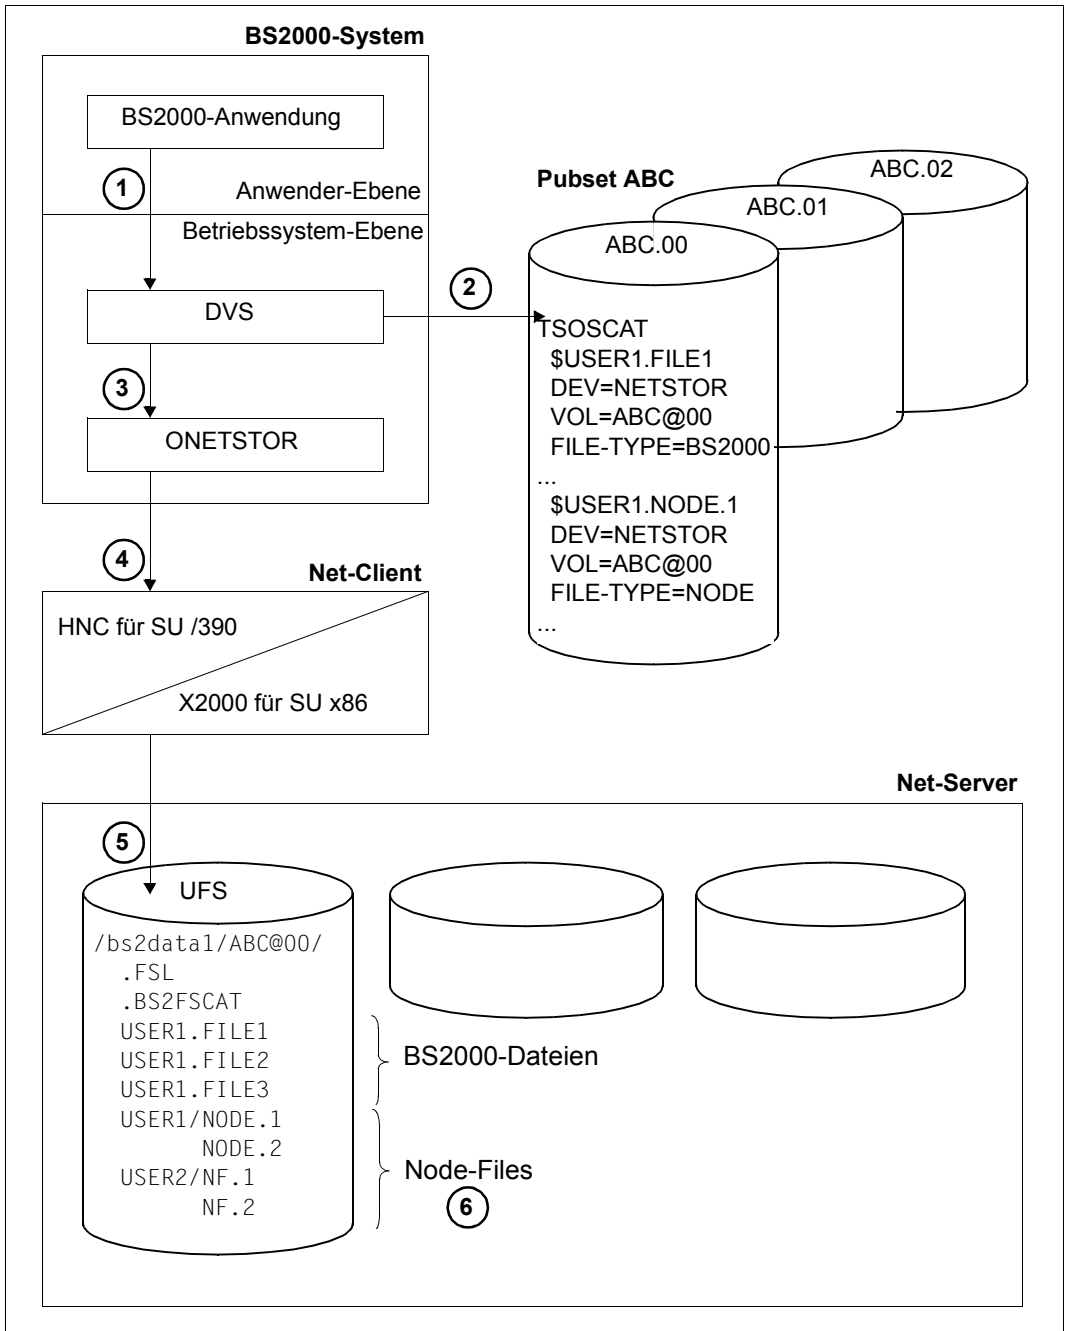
BS2000-System

BS2000-Anwendung

1

Anwender-Ebene

Betriebssystem-Ebene

DVS

3

ONETSTOR

2

Pubset ABC

ABC.02

ABC.01

ABC.00

TSOSCAT
$USER1.FILE1
DEV=NETSTOR
VOL=ABC@00
FILE-TYPE=BS2000
...
$USER1.NODE.1
DEV=NETSTOR
VOL=ABC@00
FILE-TYPE=NODE
...

4

Net-Client

HNC für SU /390

X2000 für SU x86

Net-Server

5

UFS

/bs2data1/ABC@00/
.FSL
.BS2FSCAT
USER1.FILE1
USER1.FILE2
USER1.FILE3
USER1/NODE.1
NODE.2
USER2/NF.1
NF.2

BS2000-Dateien

Node-Files

6